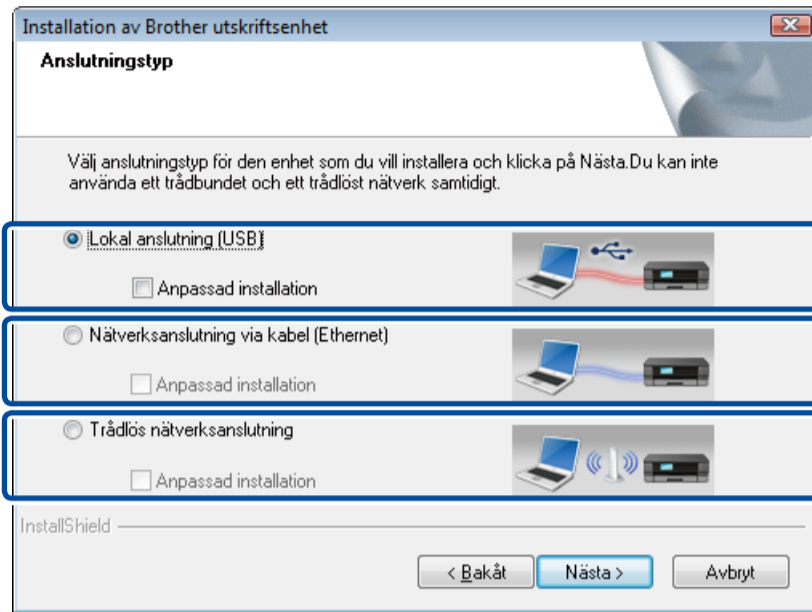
Installation av Brother utskriftsenhet

Anslutningstyp

Välj anslutningstyp för den enhet som du vill installera och klicka på Nästa.Du kan inte använda ett trådbundet och ett trådlöst nätverk samtidigt.

Lokal anslutning (USB)

Anpassad installation

Nätverksanslutning via kabel (Ethernet)

Anpassad installation

Trådlös nätverksanslutning

Anpassad installation

InstallShield

< Bakåt

Nästa >

Avbryt